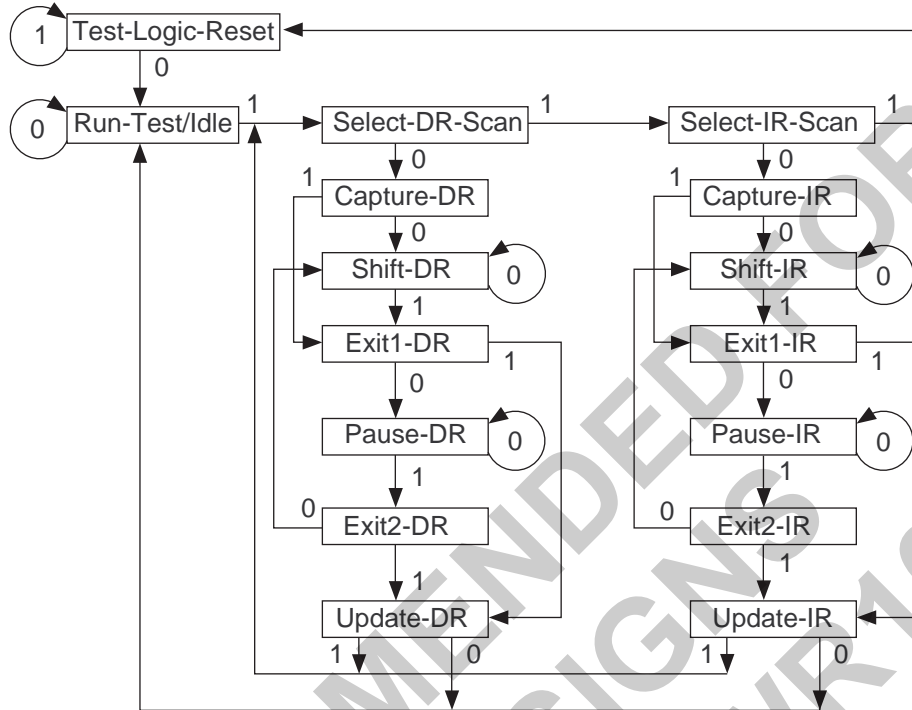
1
Test-Logic-Reset
0
0
Run-Test/Idle
1
Select-DR-Scan
1
Select-IR-Scan
1
0
0
1
Capture-DR
1
Capture-IR
0
0
Shift-DR
0
Shift-IR
0
1
1
Exit1-DR
1
Exit1-IR
1
0
0
Pause-DR
0
Pause-IR
0
1
1
0
Exit2-DR
0
Exit2-IR
1
1
Update-DR
Update-IR
1
0
1
0
MENDED FOR
SIGNS